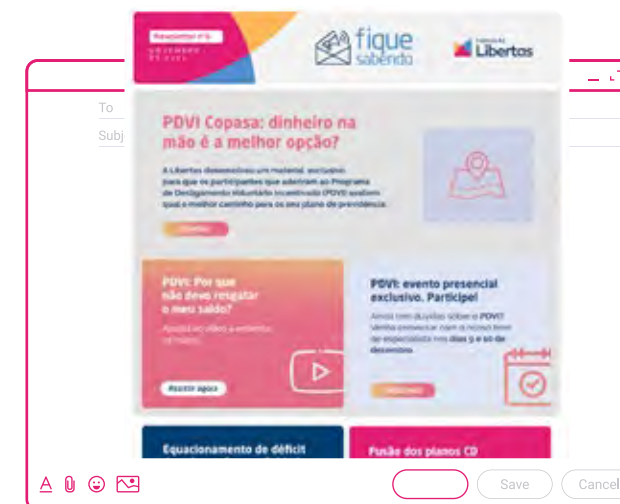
Newsletter nº 6 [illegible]

fique sabendo

Fundação Libertas

To

Subj

PDVI Copasa: dinheiro na mão é a melhor opção?

A Libertas desenvolveu um material exclusivo para que os participantes que aderiram ao Programa de Desligamento Voluntário Incentivado (PDVI) avaliem qual o melhor caminho para o seu plano de previdência.

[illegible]

PDVI: Por que não devo resgatar o meu saldo?

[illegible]

Assistir agora

PDVI: evento presencial exclusivo. Participe!

Ainda tem dúvidas sobre o PDVI? Venha conversar com o nosso time de especialistas nos dias 5 e 10 de dezembro.

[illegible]

Equacionamento de déficit

Fusão dos planos CD

Save

Cancel